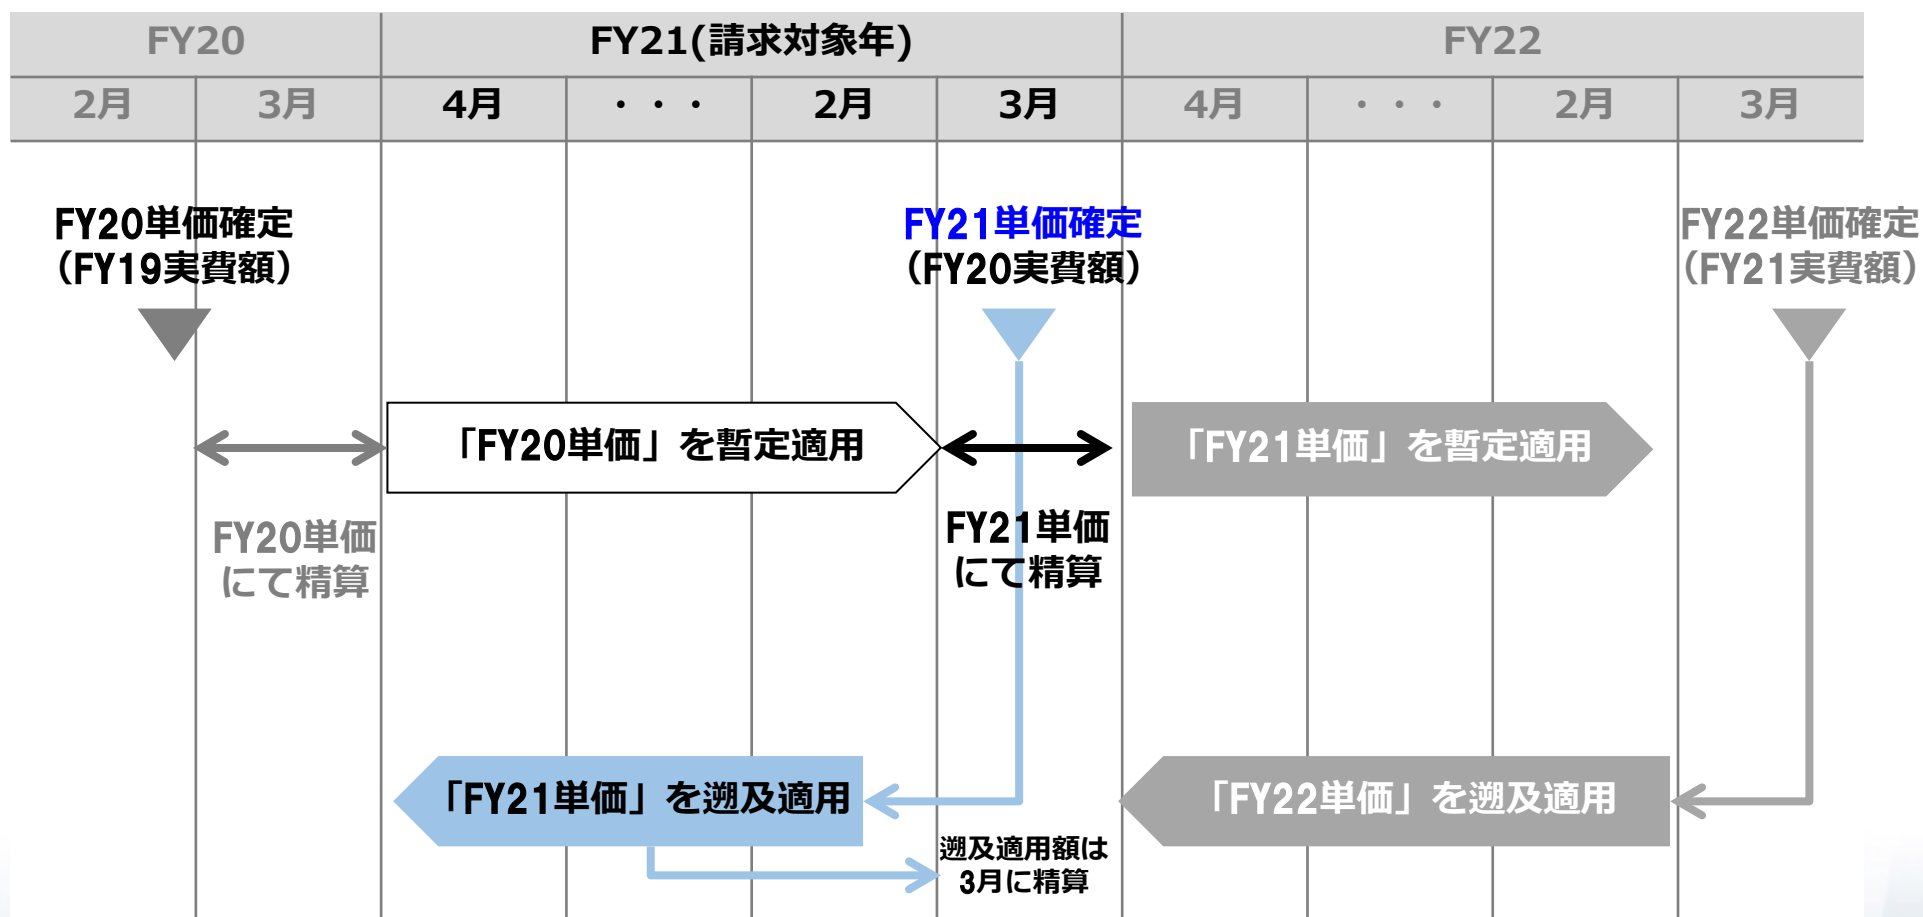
| FY20 | | FY21(請求対象年) | | | | FY22 | | | |
|---|---|---|---|---|---|---|---|---|---|
| 2月 | 3月 | 4月 | ・・・ | 2月 | 3月 | 4月 | ・・・ | 2月 | 3月 |

FY20単価確定
(FY19実費額)

FY21単価確定
(FY20実費額)

FY22単価確定
(FY21実費額)

「FY20単価」を暫定適用

「FY21単価」を暫定適用

FY20単価
にて精算

FY21単価
にて精算

「FY21単価」を遡及適用

「FY22単価」を遡及適用

遡及適用額は
3月に精算